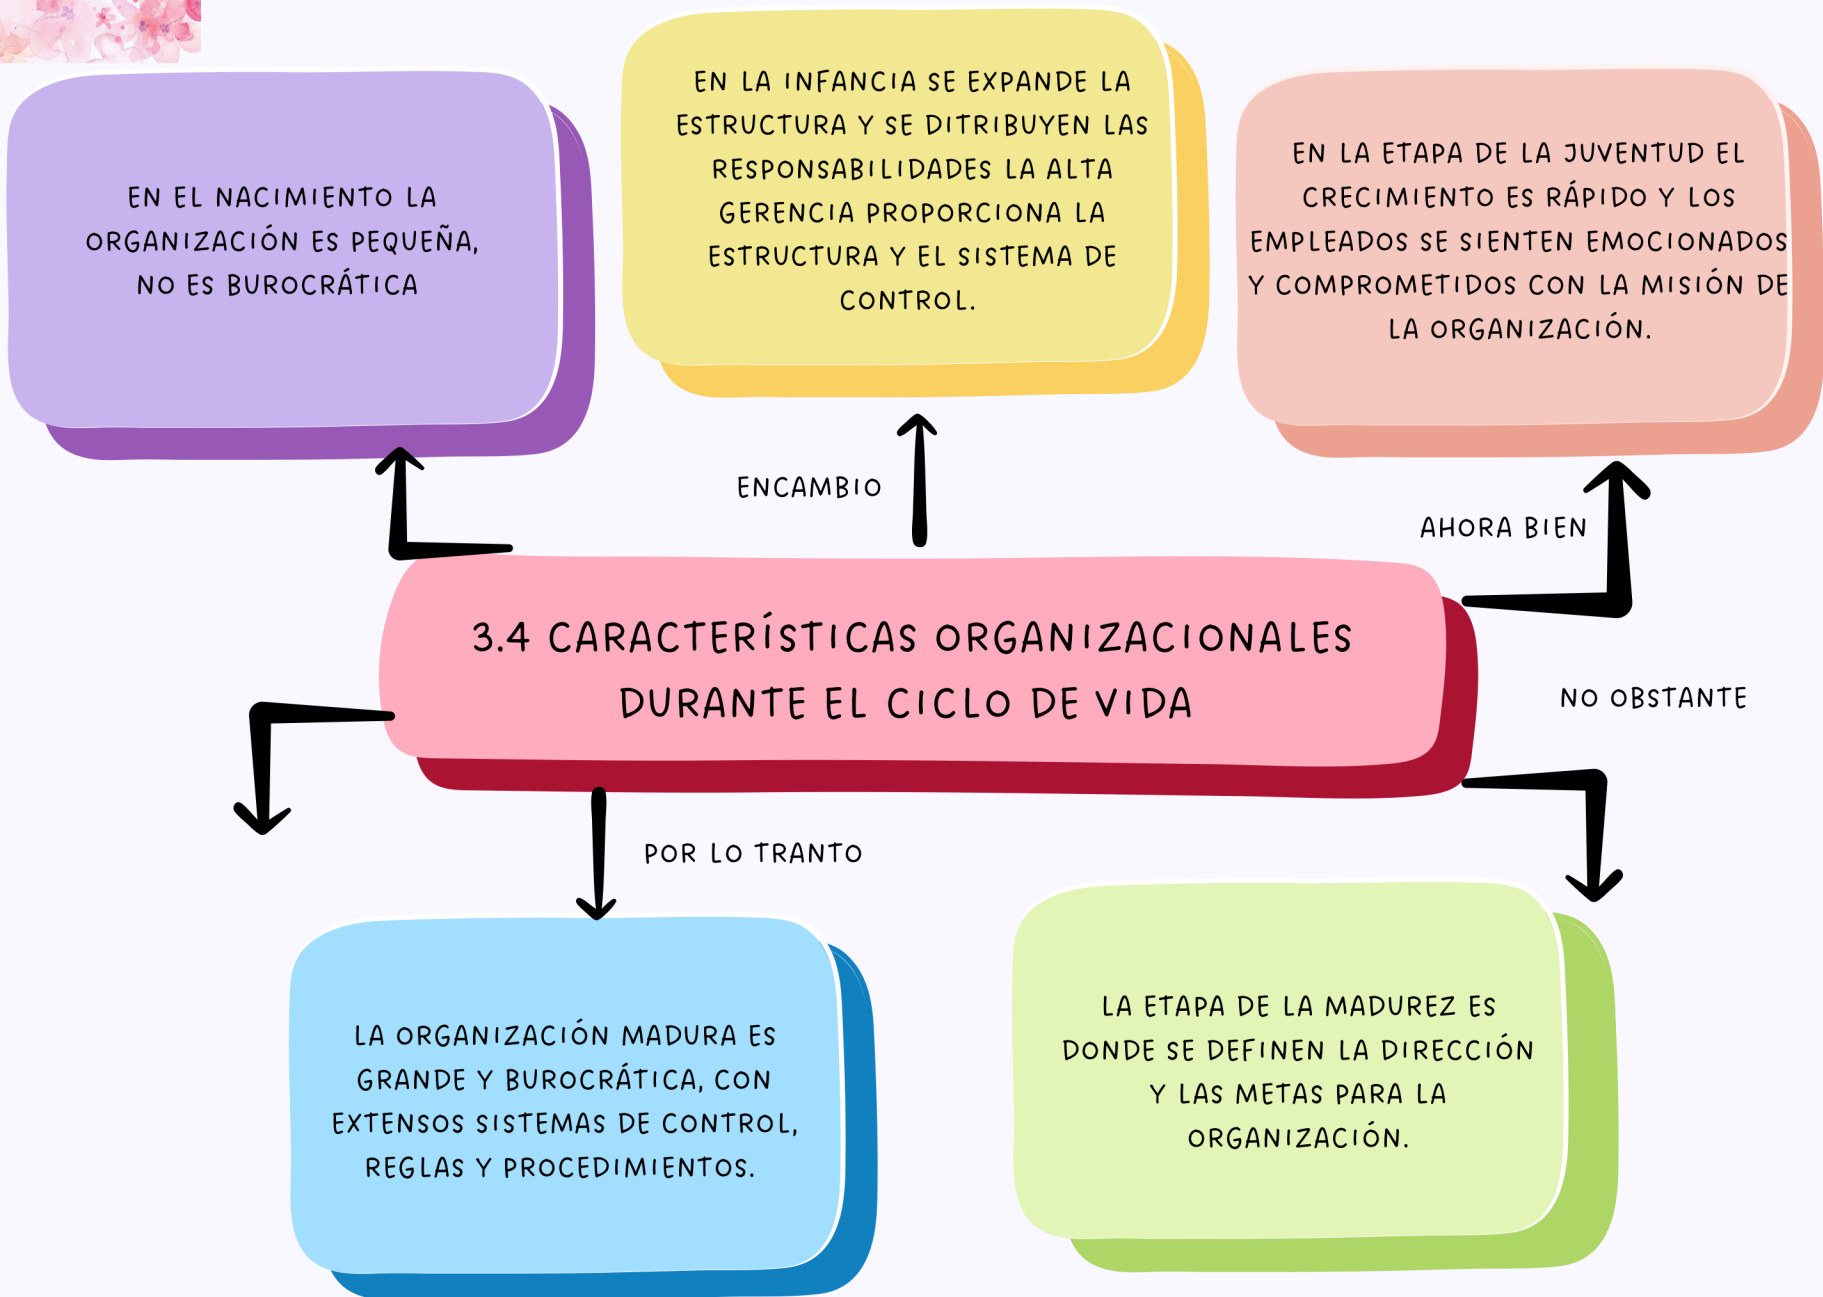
EN EL NACIMIENTO LA ORGANIZACIÓN ES PEQUEÑA, NO ES BUROCRÁTICA

EN LA INFANCIA SE EXPANDE LA ESTRUCTURA Y SE DITRIBUYEN LAS RESPONSABILIDADES LA ALTA GERENCIA PROPORCIONA LA ESTRUCTURA Y EL SISTEMA DE CONTROL.

EN LA ETAPA DE LA JUVENTUD EL CRECIMIENTO ES RÁPIDO Y LOS EMPLEADOS SE SIENTEN EMOCIONADOS Y COMPROMETIDOS CON LA MISIÓN DE LA ORGANIZACIÓN.

ENCAMBIO

AHORA BIEN

3.4 CARACTERÍSTICAS ORGANIZACIONALES DURANTE EL CICLO DE VIDA

NO OBSTANTE

POR LO TRANTO

LA ORGANIZACIÓN MADURA ES GRANDE Y BUROCRÁTICA, CON EXTENSOS SISTEMAS DE CONTROL, REGLAS Y PROCEDIMIENTOS.

LA ETAPA DE LA MADUREZ ES DONDE SE DEFINEN LA DIRECCIÓN Y LAS METAS PARA LA ORGANIZACIÓN.